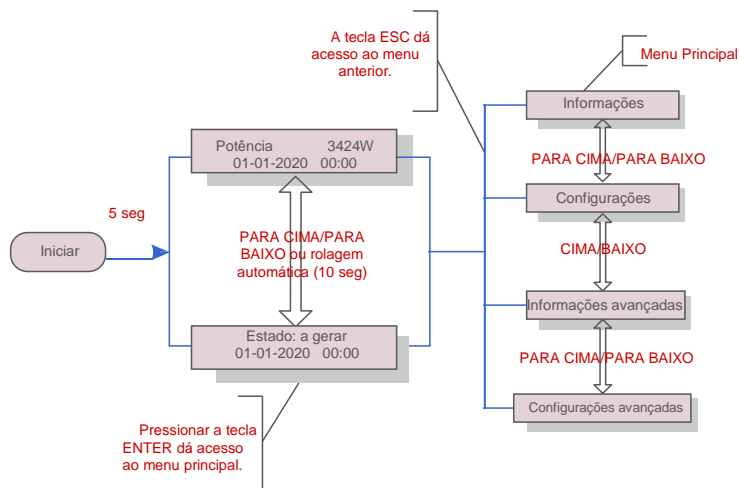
A tecla ESC dá acesso ao menu anterior.

Menu Principal

Informações

Potência 3424W
01-01-2020 00:00

PARA CIMA/PARA BAIXO

5 seg

Configurações

Iniciar

PARA CIMA/PARA BAIXO ou rolagem automática (10 seg)

CIMA/BAIXO

Informações avançadas

Estado: a gerar
01-01-2020 00:00

PARA CIMA/PARA BAIXO

Configurações avançadas

Pressionar a tecla ENTER dá acesso ao menu principal.